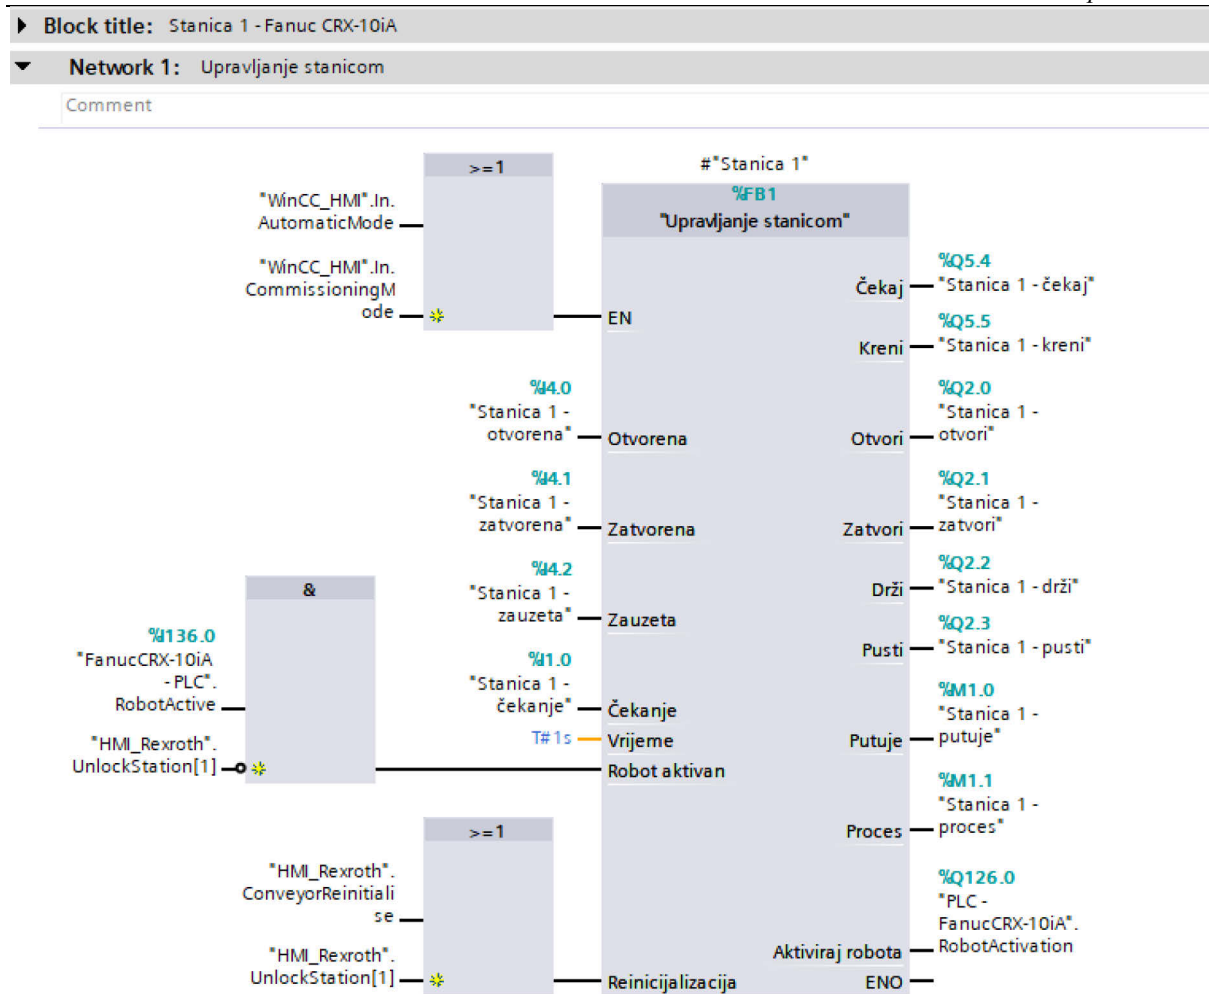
Block title: Stanica 1 - Fanuc CRX-10iA

Network 1: Upravljanje stanicom

Comment

>=1

"WinCC_HMI".In.AutomaticMode

"WinCC_HMI".In.CommissioningMode

#"Stanica 1"

%FB1

"Upravljanje stanicom"

EN

%Q5.4 "Stanica 1 - čekaj"

Čekaj

%Q5.5 "Stanica 1 - kreni"

Kreni

%I4.0 "Stanica 1 - otvorena"

Otvorena

Otvori

%Q2.0 "Stanica 1 - otvori"

%I4.1 "Stanica 1 - zatvorena"

Zatvorena

Zatvori

%Q2.1 "Stanica 1 - zatvori"

&

%I4.2 "Stanica 1 - zauzeta"

Zauzeta

%Q2.2 "Stanica 1 - drži"

Drži

%Q2.3 "Stanica 1 - pusti"

Pusti

%I136.0 "FanucCRX-10iA - PLC".RobotActive

%I1.0 "Stanica 1 - čekanje"

Čekanje

%M1.0 "Stanica 1 - putuje"

T#1s

Vrijeme

Putuje

"HMI_Rexroth".UnlockStation[1]

Robot aktivan

%M1.1 "Stanica 1 - proces"

Proces

>=1

"HMI_Rexroth".ConveyorReinitialise

%Q126.0 "PLC - FanucCRX-10iA".RobotActivation

Aktiviraj robota

"HMI_Rexroth".UnlockStation[1]

Reinicijalizacija

ENO